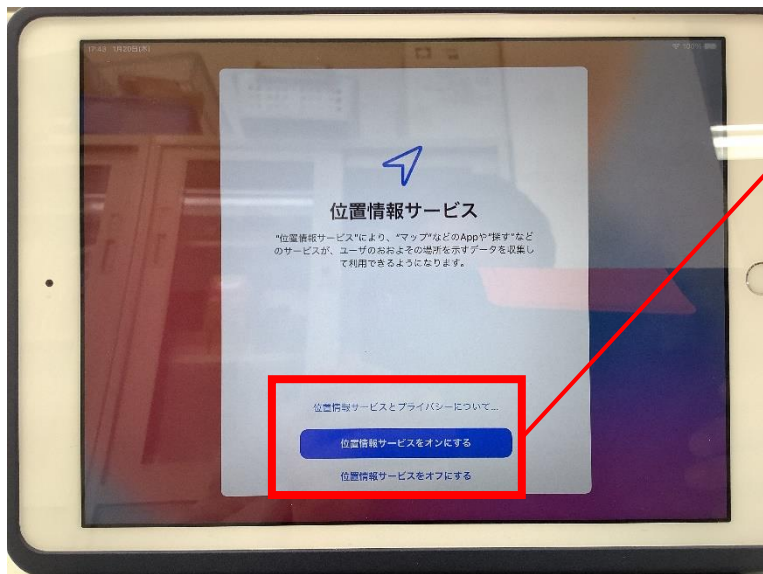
位置情報サービス

"位置情報サービス"により、"マップ"などのAppや"探す"などのサービスが、ユーザのおおよその場所を示すデータを収集して利用できるようになります。

位置情報サービスとプライバシーについて...

位置情報サービスをオンにする

位置情報サービスをオフにする